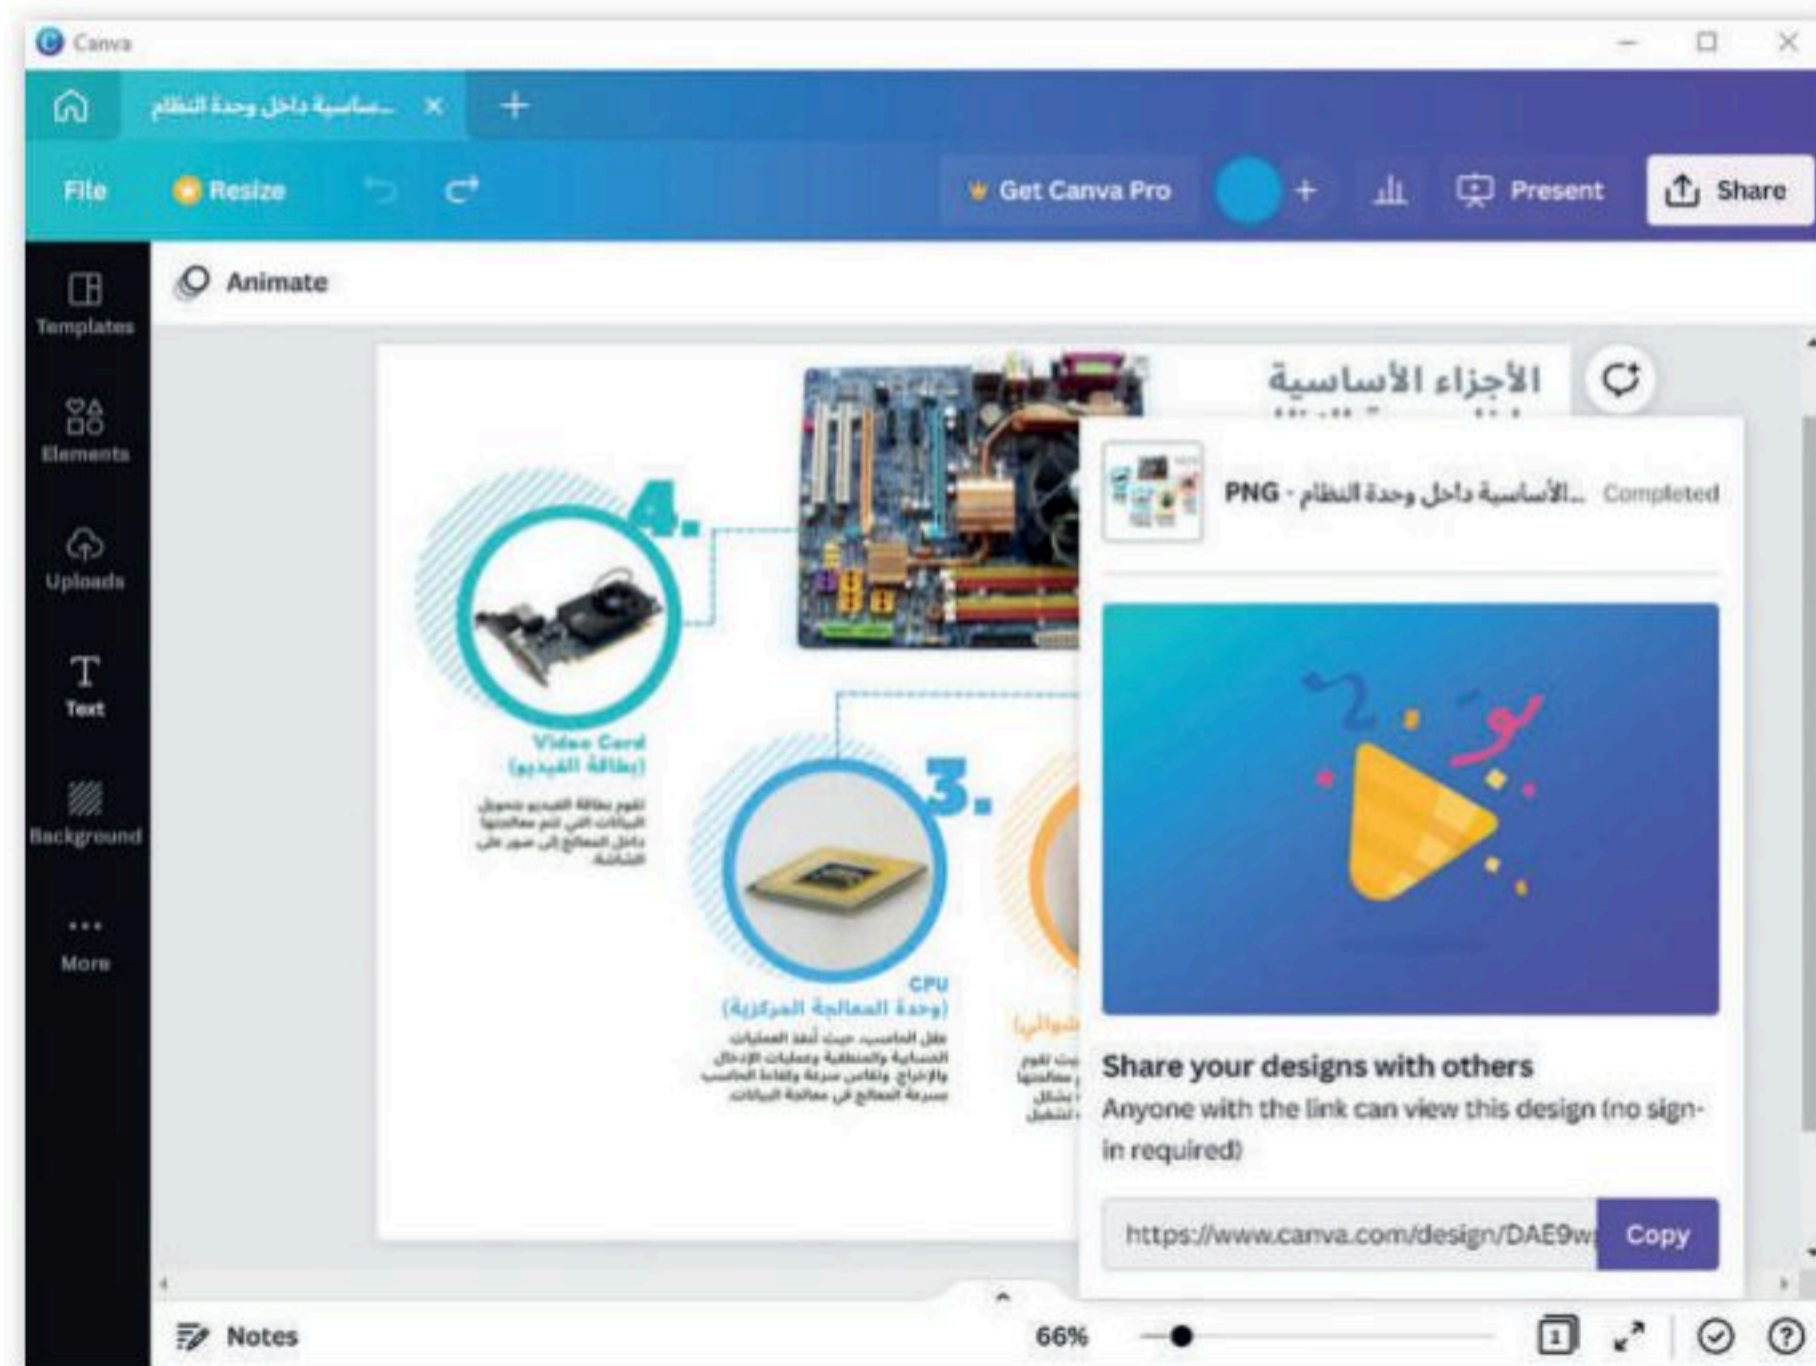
Canva

...ساسية داخل وحدة النظام

File Resize Get Canva Pro Present Share

Animate

Templates
Elements
Uploads
Text
Background
More

الأجزاء الأساسية

PNG - الأساسية داخل وحدة النظام... Completed

4.

Video Card
(بطاقة الفيديو)

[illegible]

3.

CPU
(وحدة المعالجة المركزية)

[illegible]

Share your designs with others
Anyone with the link can view this design (no sign-in required)

https://www.canva.com/design/DAE9w

Copy

Notes

66%

1